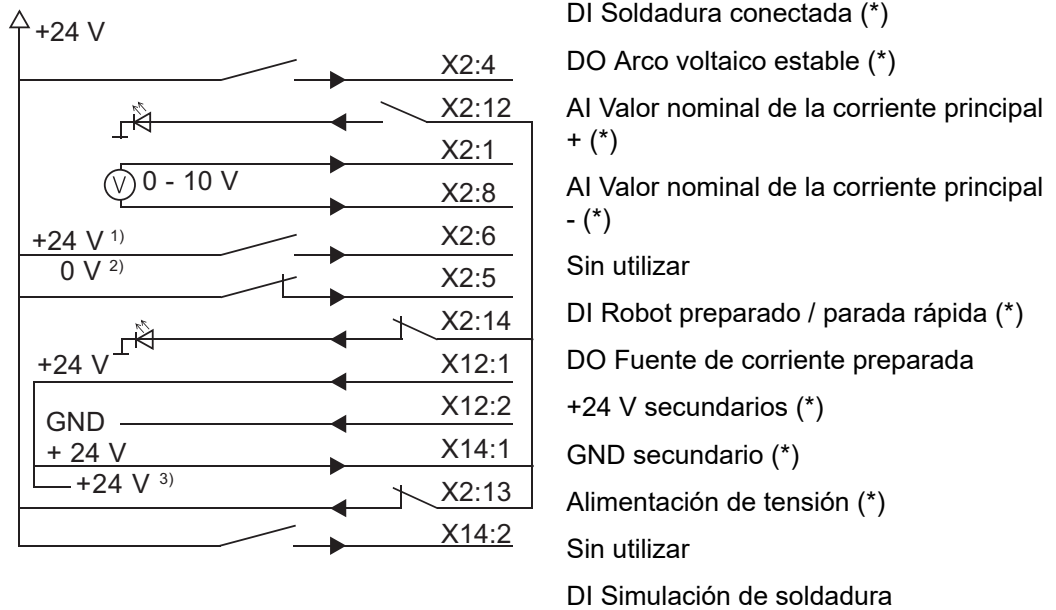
+24 V

X2:4

X2:12

X2:1

0 - 10 V

X2:8

+24 V $^{1)}$

X2:6

0 V $^{2)}$

X2:5

X2:14

+24 V

X12:1

X12:2

GND

+ 24 V

X14:1

+24 V $^{3)}$

X2:13

X14:2

DI Soldadura conectada (*)

DO Arco voltaico estable (*)

AI Valor nominal de la corriente principal + (*)

AI Valor nominal de la corriente principal - (*)

Sin utilizar

DI Robot preparado / parada rápida (*)

DO Fuente de corriente preparada

+24 V secundarios (*)

GND secundario (*)

Alimentación de tensión (*)

Sin utilizar

DI Simulación de soldadura